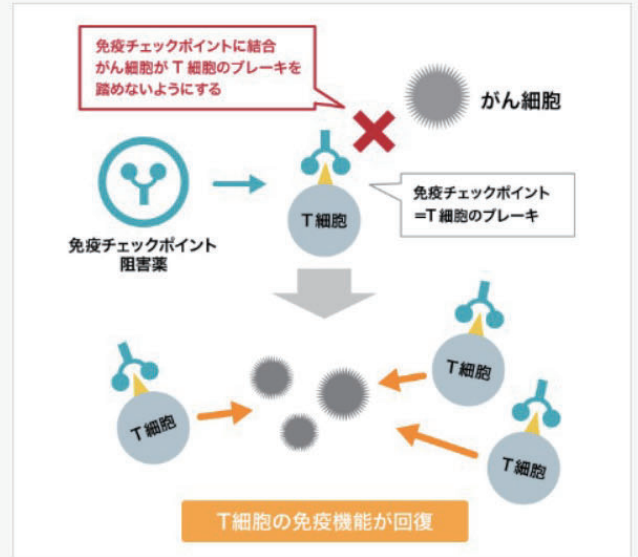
免疫チェックポイントに結合
がん細胞がＴ細胞のブレーキを
踏めないようにする

がん細胞

免疫チェックポイント
阻害薬

Ｔ細胞

免疫チェックポイント
=Ｔ細胞のブレーキ

Ｔ細胞

Ｔ細胞

Ｔ細胞

Ｔ細胞

Ｔ細胞の免疫機能が回復